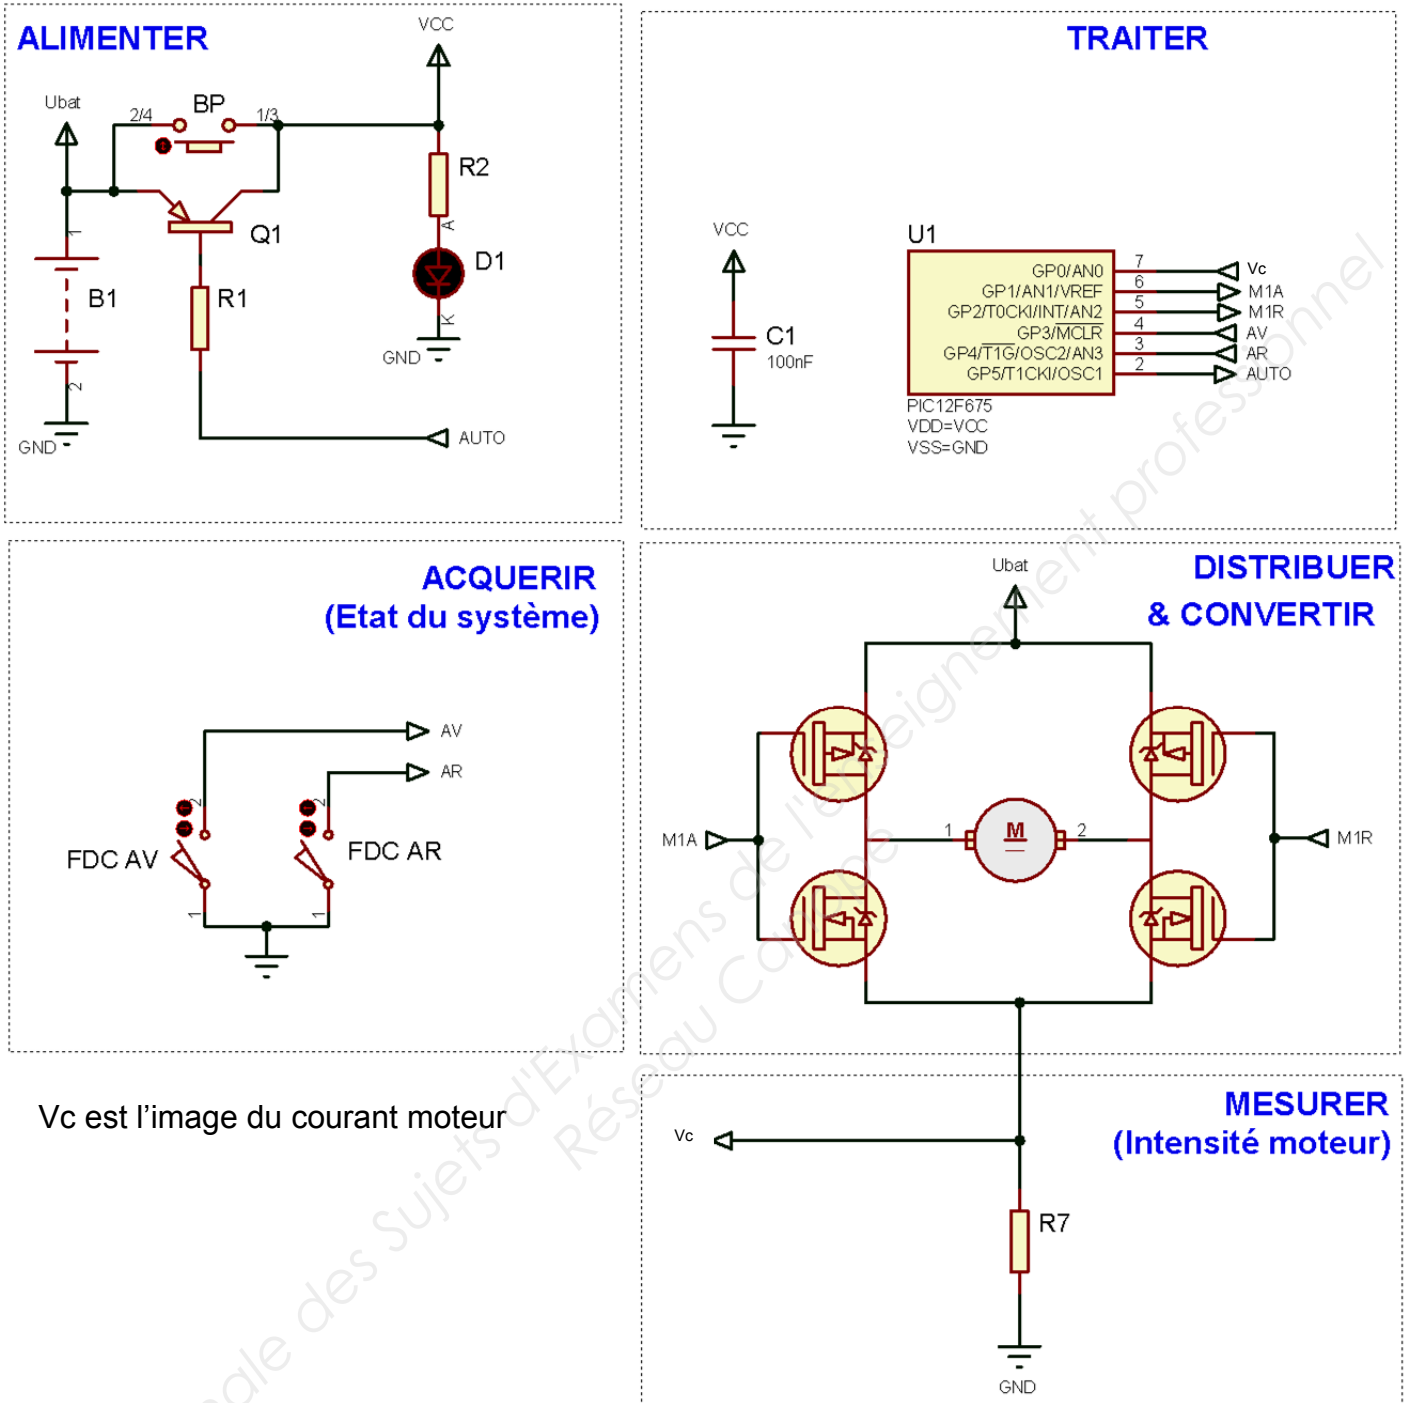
ALIMENTER

VCC

Ubat

2/4 BP 1/3

R2

Q1

A

D1

1

B1

R1

K

GND

2

GND

AUTO

TRAITER

VCC

U1

GP0/AN0 7 Vc

GP1/AN1/VREF 6 M1A

GP2/T0CKI/INT/AN2 5 M1R

GP3/$\overline{MCLR}$ 4 AV

GP4/$\overline{T1G}$/OSC2/AN3 3 AR

GP5/T1CKI/OSC1 2 AUTO

C1

100nF

PIC12F675

VDD=VCC

VSS=GND

ACQUERIR

(Etat du système)

AV

AR

2

2

FDC AV

FDC AR

1

1

Ubat

DISTRIBUER

& CONVERTIR

M1A

1

M

2

M1R

Vc est l'image du courant moteur

MESURER

(Intensité moteur)

Vc

R7

GND

Banque Nationale des Sujets d'Examens de l'enseignement professionnel
Réseau Canopé